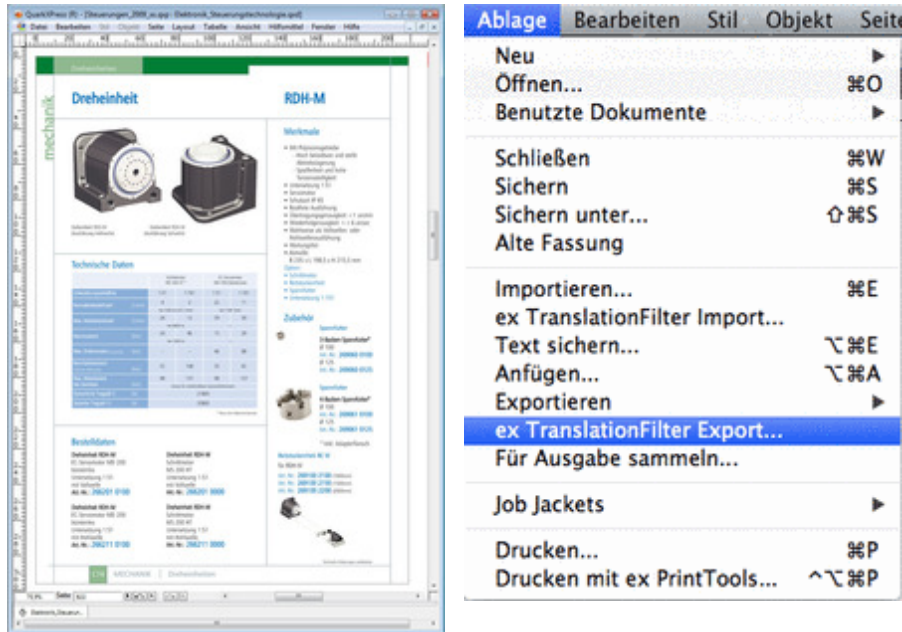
QuarkXPress (R) - [Steuerungen_2008_m.qxp : Elektronik_Steuerungstechnologie.qxd]

Datei Bearbeiten Stil Objekt Seite Layout Tabelle Ansicht Hilfsmittel Fenster Hilfe

mechanik

Dreheinheit

RDH-M

Merkmale

Technische Daten

Zubehör

Bestelldaten

Dreheinheit RDH-M

Dreheinheit RDH-M

Art.-Nr. 206201 0100

Art.-Nr. 206201 0000

Art.-Nr. 206211 0100

Art.-Nr. 206211 0000

MECHANIK | Dreheinheiten

Elektronik_Steuerun...

Ablage Bearbeiten Stil Objekt Seite

Neu ▶
Öffnen... ⌘O
Benutzte Dokumente ▶

Schließen ⌘W
Sichern ⌘S
Sichern unter... ⇧⌘S
Alte Fassung

Importieren... ⌘E
ex TranslationFilter Import...
Text sichern... ⌥⌘E
Anfügen... ⌥⌘A
Exportieren ▶
ex TranslationFilter Export...
Für Ausgabe sammeln...

Job Jackets ▶

Drucken... ⌘P
Drucken mit ex PrintTools... ^⌥⌘P